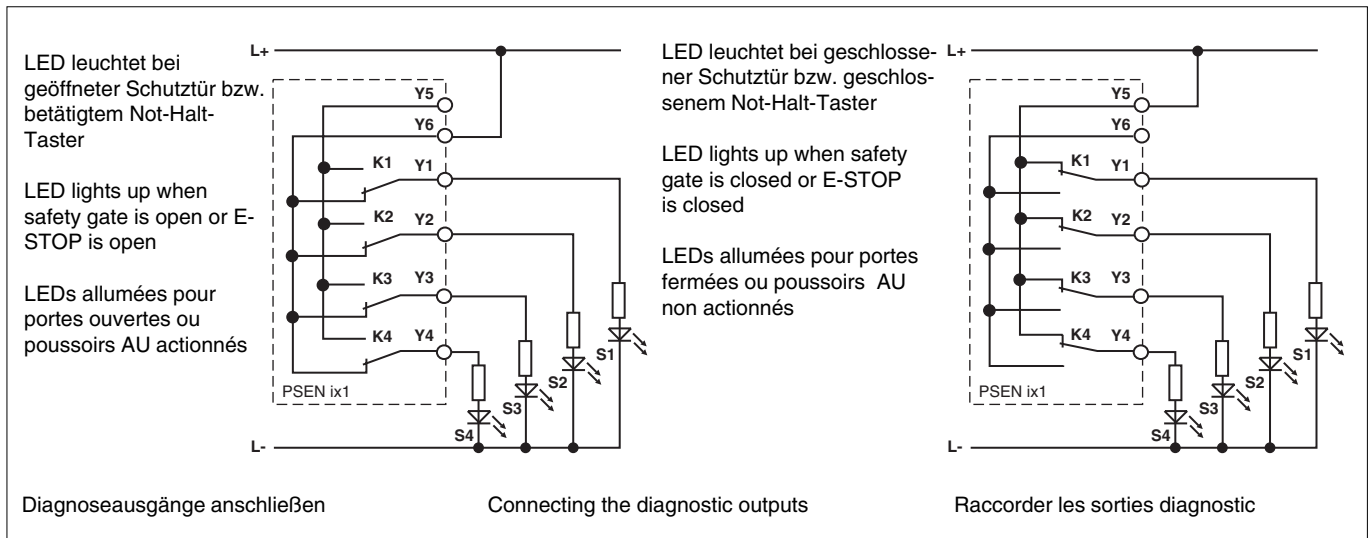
LED leuchtet bei geöffneter Schutztür bzw. betätigtem Not-Halt-Taster

LED lights up when safety gate is open or E-STOP is open

LEDs allumées pour portes ouvertes ou poussoirs AU actionnés

L+

Y5

Y6

K1

Y1

K2

Y2

K3

Y3

K4

Y4

PSEN ix1

S1

S2

S3

S4

L-

LED leuchtet bei geschlossener Schutztür bzw. geschlossenem Not-Halt-Taster

LED lights up when safety gate is closed or E-STOP is closed

LEDs allumées pour portes fermées ou poussoirs AU non actionnés

L+

Y5

Y6

K1

Y1

K2

Y2

K3

Y3

K4

Y4

PSEN ix1

S1

S2

S3

S4

L-

Diagnoseausgänge anschließen

Connecting the diagnostic outputs

Raccorder les sorties diagnostic